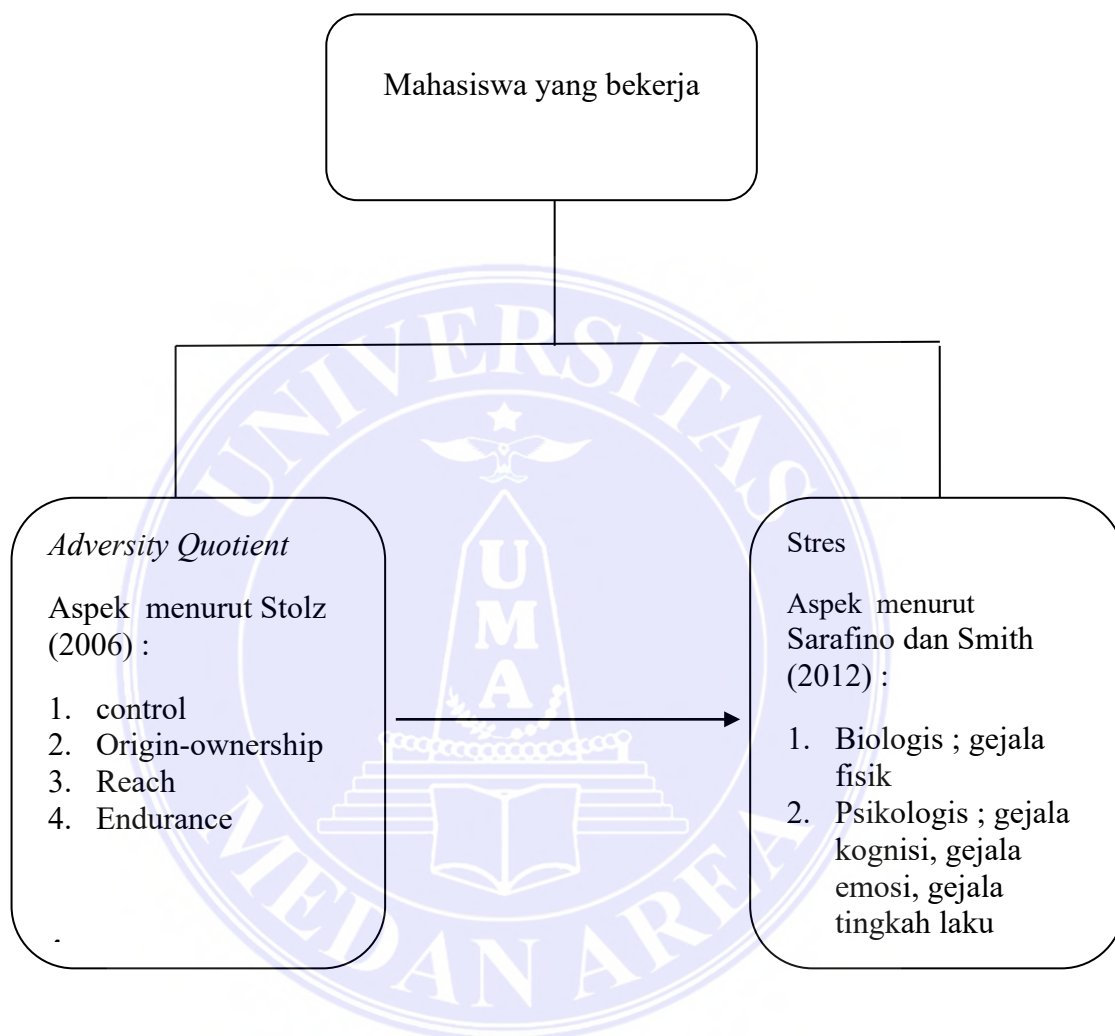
Mahasiswa yang bekerja

UNIVERSITAS

UMA

MEDAN AREA

*Adversity Quotient*

Aspek menurut Stolz (2006) :

1. control
2. Origin-ownership
3. Reach
4. Endurance

Stres

Aspek menurut Sarafino dan Smith (2012) :

1. Biologis ; gejala fisik
2. Psikologis ; gejala kognisi, gejala emosi, gejala tingkah laku